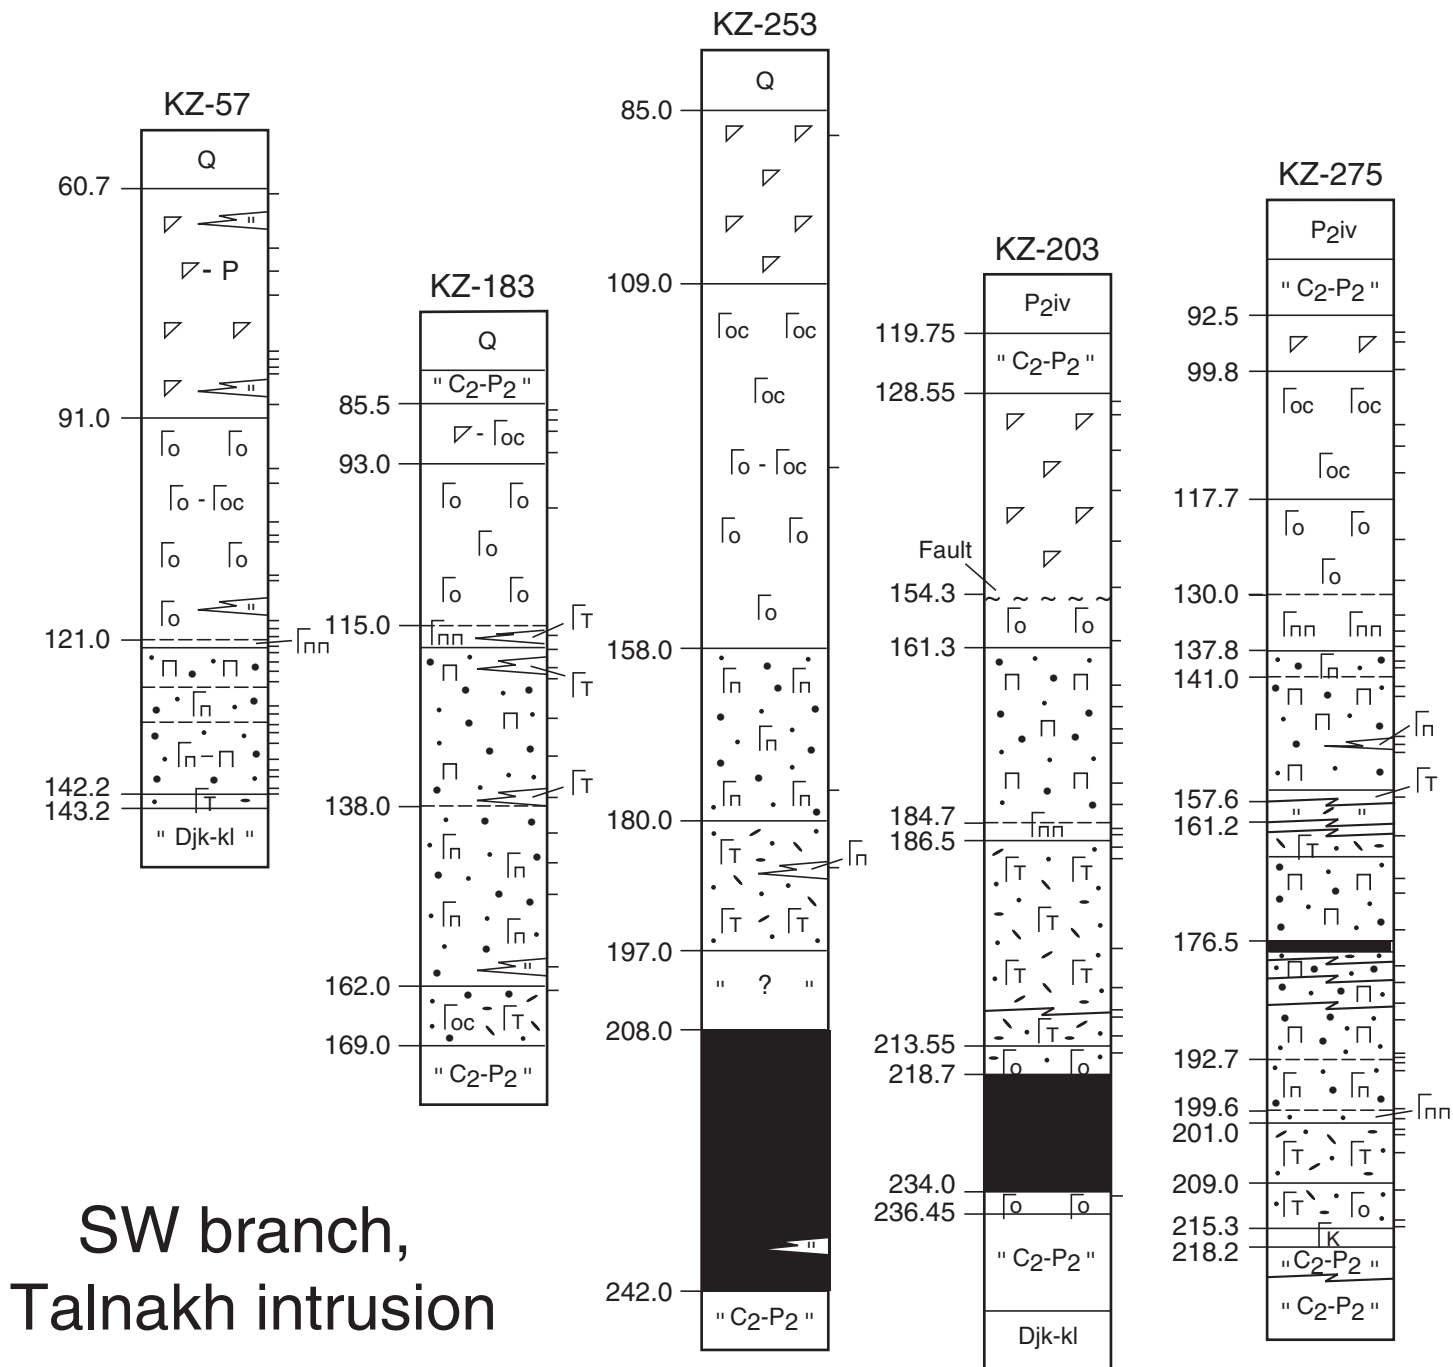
KZ-57

Q

60.7

- P

91.0

Гo Гo

Гo - Гoc

Гo Гo

Гo

121.0

Гпп

П П

Гп

Гп – П

142.2

143.2

ГT

" Djk-kl "

KZ-183

Q

" $C_2$-$P_2$ "

85.5

- Гoc

93.0

Гo Гo

Гo

Гo Гo

115.0

Гпп

ГT

П

ГT

П

П

ГT

138.0

Гп

Гп

Гп

Гп

162.0

Гoc ГT

169.0

" $C_2$-$P_2$ "

KZ-253

Q

85.0

109.0

Гoc Гoc

Гoc

Гo - Гoc

Гo Гo

Гo

158.0

Гп Гп

Гп

Гп Гп

180.0

ГT

Гп

ГT ГT

197.0

" ? "

208.0

"

242.0

" $C_2$-$P_2$ "

KZ-203

$P_2$iv

119.75

" $C_2$-$P_2$ "

128.55

Fault

154.3

Гo Гo

161.3

П П

П

П П

184.7

Гпп

186.5

ГT ГT

ГT

ГT ГT

ГT

213.55

Гo Гo

218.7

234.0

236.45

Гo Гo

" $C_2$-$P_2$ "

Djk-kl

KZ-275

$P_2$iv

" $C_2$-$P_2$ "

92.5

99.8

Гoc Гoc

Гoc

117.7

Гo Гo

Гo

130.0

Гпп Гпп

137.8

Гп

141.0

П П

П

Гп

П

ГT

157.6

" "

161.2

ГT

П П

П

176.5

П

П

П П

192.7

Гп Гп

199.6

Гпп

201.0

ГT ГT

209.0

ГT Гo

215.3

ГK

218.2

" $C_2$-$P_2$ "

" $C_2$-$P_2$ "

SW branch, Talnakh intrusion